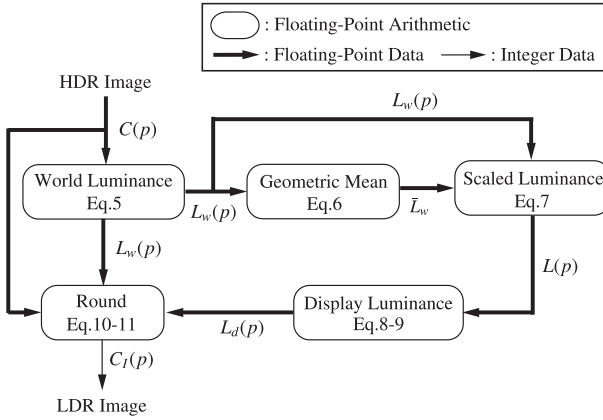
: Floating-Point Arithmetic
: Floating-Point Data
: Integer Data

HDR Image

$C(p)$

$L_w(p)$

World Luminance
Eq.5

$L_w(p)$

Geometric Mean
Eq.6

$\bar{L}_w$

Scaled Luminance
Eq.7

$L_w(p)$

$L(p)$

Round
Eq.10-11

$L_d(p)$

Display Luminance
Eq.8-9

$C_I(p)$

LDR Image